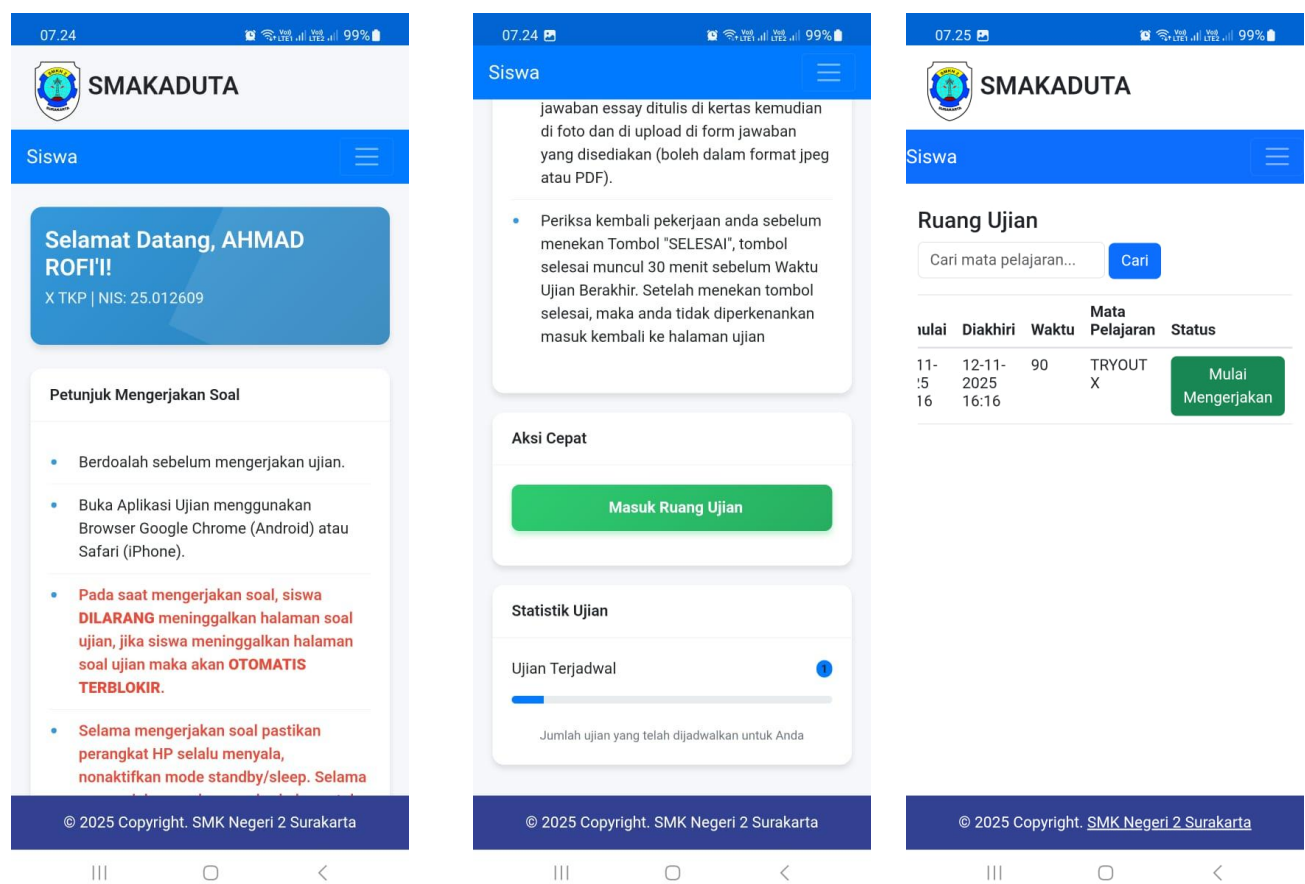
07.24 99%

SMAKADUTA

Siswa

Selamat Datang, AHMAD ROFI'I!

X TKP | NIS: 25.012609

Petunjuk Mengerjakan Soal

- Berdoalah sebelum mengerjakan ujian.
- Buka Aplikasi Ujian menggunakan Browser Google Chrome (Android) atau Safari (iPhone).
- Pada saat mengerjakan soal, siswa **DILARANG** meninggalkan halaman soal ujian, jika siswa meninggalkan halaman soal ujian maka akan **OTOMATIS TERBLOKIR**.
- Selama mengerjakan soal pastikan perangkat HP selalu menyala, nonaktifkan mode standby/sleep. Selama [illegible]

© 2025 Copyright. SMK Negeri 2 Surakarta

07.24 99%

Siswa

jawaban essay ditulis di kertas kemudian di foto dan di upload di form jawaban yang disediakan (boleh dalam format jpeg atau PDF).

- Periksa kembali pekerjaan anda sebelum menekan Tombol "SELESAI", tombol selesai muncul 30 menit sebelum Waktu Ujian Berakhir. Setelah menekan tombol selesai, maka anda tidak diperkenankan masuk kembali ke halaman ujian

Aksi Cepat

Masuk Ruang Ujian

Statistik Ujian

Ujian Terjadwal 1

Jumlah ujian yang telah dijadwalkan untuk Anda

© 2025 Copyright. SMK Negeri 2 Surakarta

07.25 99%

SMAKADUTA

Siswa

Ruang Ujian

Cari mata pelajaran... Cari

| ıulai | Diakhiri | Waktu | Mata Pelajaran | Status |
|---|---|---|---|---|
| 11- :5 16 | 12-11-2025 16:16 | 90 | TRYOUT X | Mulai Mengerjakan |

© 2025 Copyright. SMK Negeri 2 Surakarta